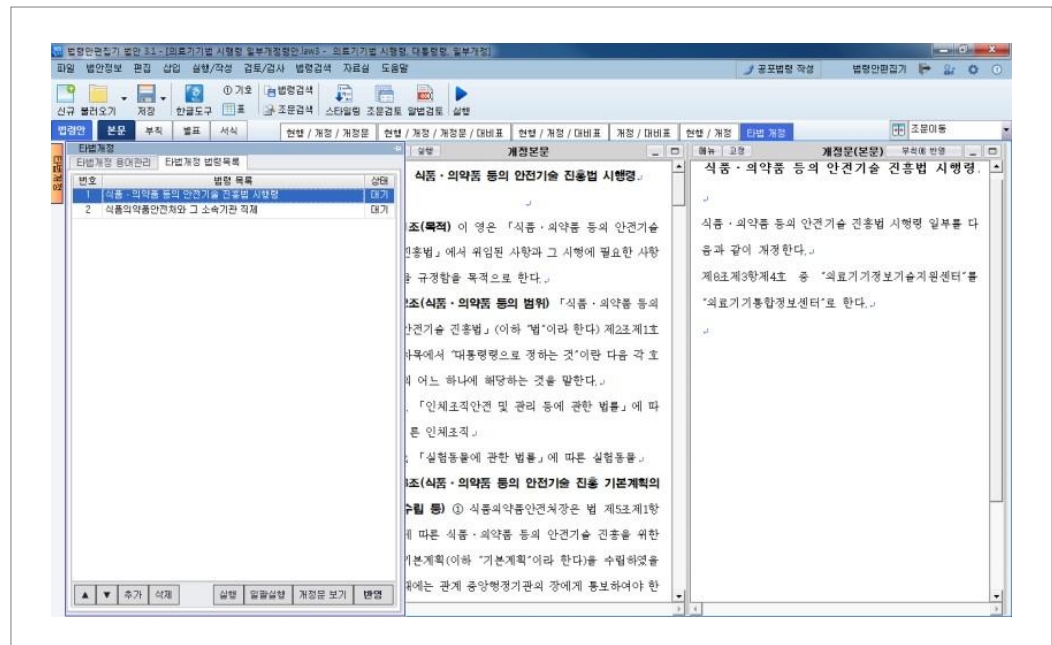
법령안편집기 발안 3.1 - [의료기기법 시행령 일부개정령안.law3 - 의료기기법 시행령, 대통령령, 일부개정]

파일 법안정보 편집 삽입 실행/작성 검토/검사 법령검색 자료실 도움말

공포법령 작성 법령안편집기

신규 불러오기 저장 한글도구 ①기호 표 법령검색 조문검색 스타일링 조문검토 일괄검토 실행

법령안 본문 부칙 별표 서식

현행 / 개정 / 개정문 현행 / 개정 / 개정문 / 대비표 현행 / 개정 / 대비표 개정 / 대비표 현행 / 개정 타법 개정 조문이동

타법개정

타법개정 용어관리 타법개정 법령목록

| 번호 | 법령 목록 | 상태 |
|---|---|---|
| 1 | 식품 · 의약품 등의 안전기술 진흥법 시행령 | 대기 |
| 2 | 식품의약품안전처와 그 소속기관 직제 | 대기 |

추가 삭제 실행 일괄실행 개정문 보기 반영

실행 개정본문

식품 · 의약품 등의 안전기술 진흥법 시행령

조(목적) 이 영은 「식품 · 의약품 등의 안전기술 진흥법」에서 위임된 사항과 그 시행에 필요한 사항을 규정함을 목적으로 한다.

조(식품 · 의약품 등의 범위) 「식품 · 의약품 등의 안전기술 진흥법」(이하 "법"이라 한다) 제2조제1호 라목에서 "대통령령으로 정하는 것"이란 다음 각 호의 어느 하나에 해당하는 것을 말한다.

「인체조직안전 및 관리 등에 관한 법률」에 따른 인체조직

「실험동물에 관한 법률」에 따른 실험동물

조(식품 · 의약품 등의 안전기술 진흥 기본계획의 수립 등) ① 식품의약품안전처장은 법 제5조제1항에 따른 식품 · 의약품 등의 안전기술 진흥을 위한 기본계획(이하 "기본계획"이라 한다)을 수립하였을 때에는 관계 중앙행정기관의 장에게 통보하여야 한

해뉴 고정 개정문(본문) 부칙에 반영

식품 · 의약품 등의 안전기술 진흥법 시행령

식품 · 의약품 등의 안전기술 진흥법 시행령 일부를 다음과 같이 개정한다.

제8조제3항제4호 중 "의료기기정보기술지원센터"를 "의료기기통합정보센터"로 한다.